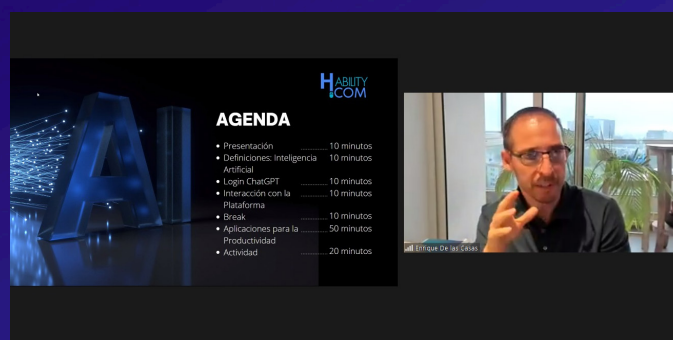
HABILITY.COM

AGENDA

- Presentación ............ 10 minutos
- Definiciones: Inteligencia Artificial ............ 10 minutos
- Login ChatGPT ............ 10 minutos
- Interacción con la Plataforma ............ 10 minutos
- Break ............ 10 minutos
- Aplicaciones para la Productividad ............ 50 minutos
- Actividad ............ 20 minutos

AI

Enrique De las Casas